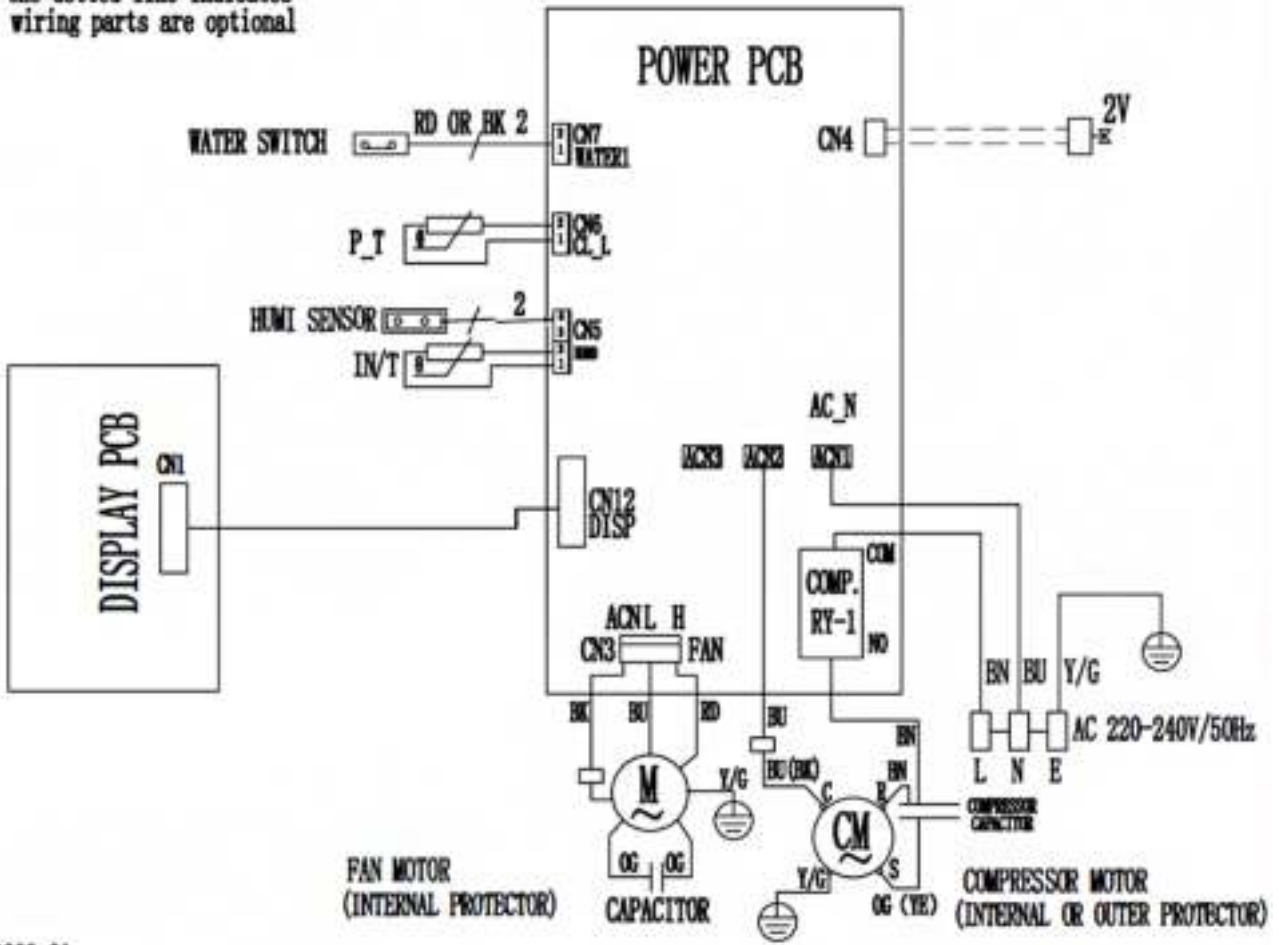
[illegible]
wiring parts are optional

POWER PCB

WATER SWITCH
RD OR BK 2
CN7
WATER1

CN4
2V
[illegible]

P_T
CN6
CL_L

HUMI SENSOR
2
CN5
IN/T
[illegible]

DISPLAY PCB
CN1

CN12
DISP

AC_N
ACN3
ACN2
ACN1

COM
COMP.
RY-1
NO

ACN L H
CN3
FAN

BK
BU
RD
BU
BN
BN
BU
Y/G

M
Y/G
BU(BK)
C
R
BN
COMPRESSOR CAPACITOR
CM
S
Y/G
OG
OG
OG (YE)

L
N
E
AC 220-240V/50Hz

FAN MOTOR
(INTERNAL PROTECTOR)
CAPACITOR
COMPRESSOR MOTOR
(INTERNAL OR OUTER PROTECTOR)